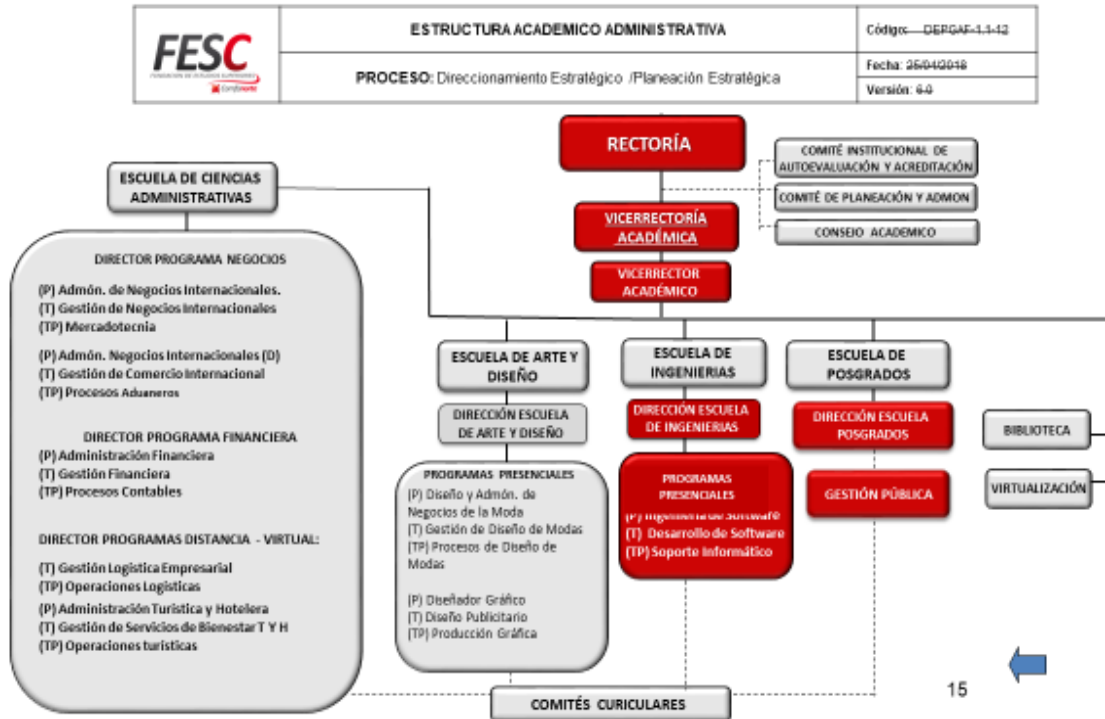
FESC

ESTRUCTURA ACADEMICO ADMINISTRATIVA

PROCESO: Direccionamiento Estratégico /Planeación Estratégica

Código: DEPGAF-1.1-12
Fecha: 25/04/2018
Versión: 6.0

RECTORÍA

COMITÉ INSTITUCIONAL DE AUTOEVALUACIÓN Y ACREDITACIÓN

COMITÉ DE PLANEACIÓN Y ADMON

CONSEJO ACADEMICO

VICERRECTORÍA ACADÉMICA

VICERRECTOR ACADÉMICO

ESCUELA DE CIENCIAS ADMINISTRATIVAS

DIRECTOR PROGRAMA NEGOCIOS

(P) Admón. de Negocios Internacionales.
(T) Gestión de Negocios Internacionales
(TP) Mercadotecnia

(P) Admón. Negocios Internacionales (D)
(T) Gestión de Comercio Internacional
(TP) Procesos Aduaneros

DIRECTOR PROGRAMA FINANCIERA
(P) Administración Financiera
(T) Gestión Financiera
(TP) Procesos Contables

DIRECTOR PROGRAMAS DISTANCIA - VIRTUAL:

(T) Gestión Logística Empresarial
(TP) Operaciones Logísticas
(P) Administración Turística y Hotelera
(T) Gestión de Servicios de Bienestar T Y H
(TP) Operaciones turísticas

ESCUELA DE ARTE Y DISEÑO

DIRECCIÓN ESCUELA DE ARTE Y DISEÑO

PROGRAMAS PRESENCIALES
(P) Diseño y Admón. de Negocios de la Moda
(T) Gestión de Diseño de Modas
(TP) Procesos de Diseño de Modas

(P) Diseñador Gráfico
(T) Diseño Publicitario
(TP) Producción Gráfica

ESCUELA DE INGENIERIAS

DIRECCIÓN ESCUELA DE INGENIERIAS

PROGRAMAS PRESENCIALES
(P) Ingeniería de Software
(T) Desarrollo de Software
(TP) Soporte Informático

ESCUELA DE POSGRADOS

DIRECCIÓN ESCUELA POSGRADOS

GESTIÓN PÚBLICA

BIBLIOTECA

VIRTUALIZACIÓN

COMITÉS CURICULARES

15